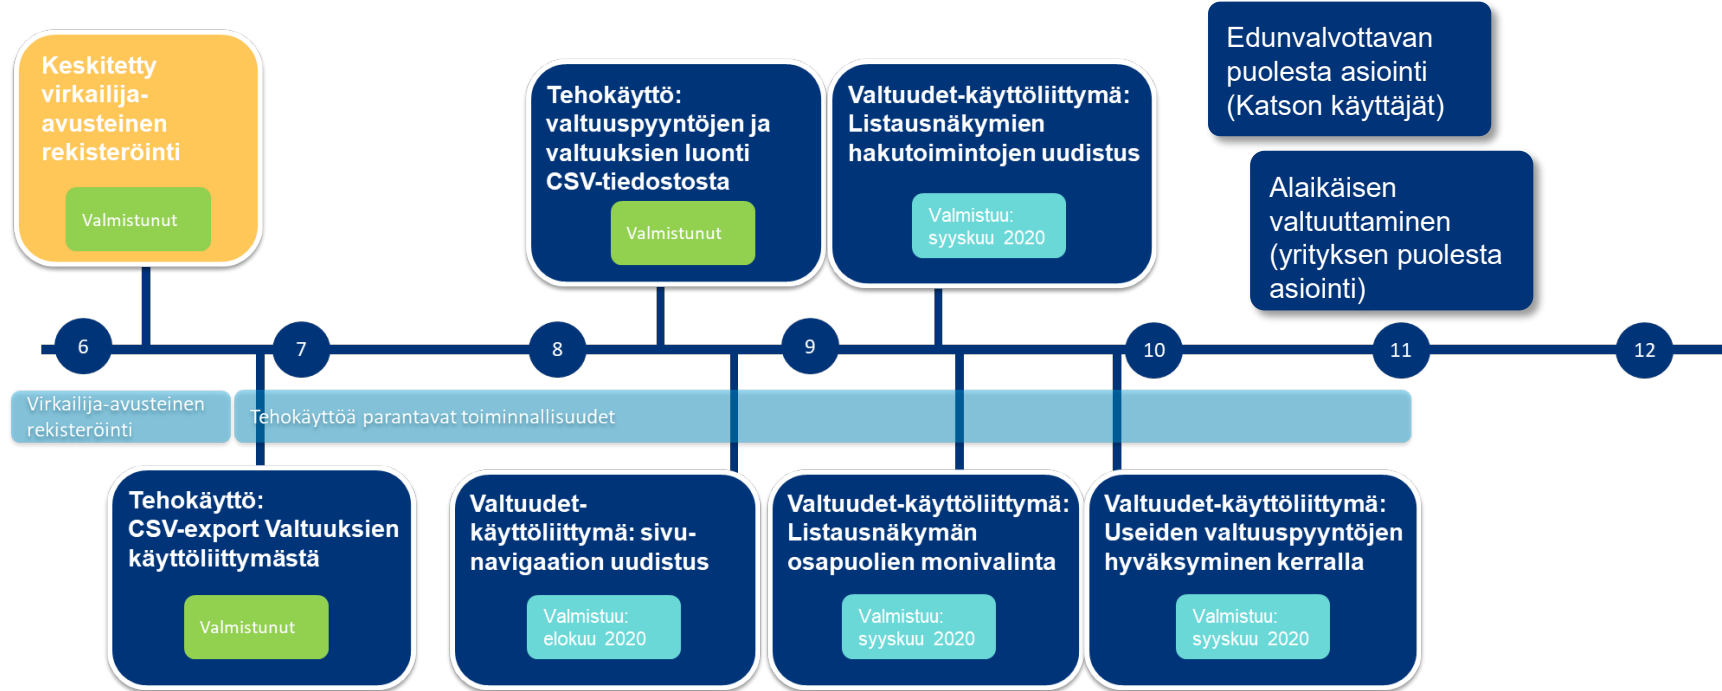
Keskitetty virkailija-avusteinen rekisteröinti

Valmistunut

Tehokäyttö: valtuuspyyntöjen ja valtuuksien luonti CSV-tiedostosta

Valmistunut

Valtuudet-käyttöliittymä: Listausnäkymien hakutoimintojen uudistus

Valmistuu: syyskuu 2020

Edunvalvottavan puolesta asiointi (Katson käyttäjät)

Alaikäisen valtuuttaminen (yrityksen puolesta asiointi)

6

7

8

9

10

11

12

Virkailija-avusteinen rekisteröinti

Tehokäyttöä parantavat toiminnallisuudet

Tehokäyttö: CSV-export Valtuuksien käyttöliittymästä

Valmistunut

Valtuudet-käyttöliittymä: sivunavigaation uudistus

Valmistuu: elokuu 2020

Valtuudet-käyttöliittymä: Listausnäkymän osapuolien monivalinta

Valmistuu: syyskuu 2020

Valtuudet-käyttöliittymä: Useiden valtuuspyyntöjen hyväksyminen kerralla

Valmistuu: syyskuu 2020